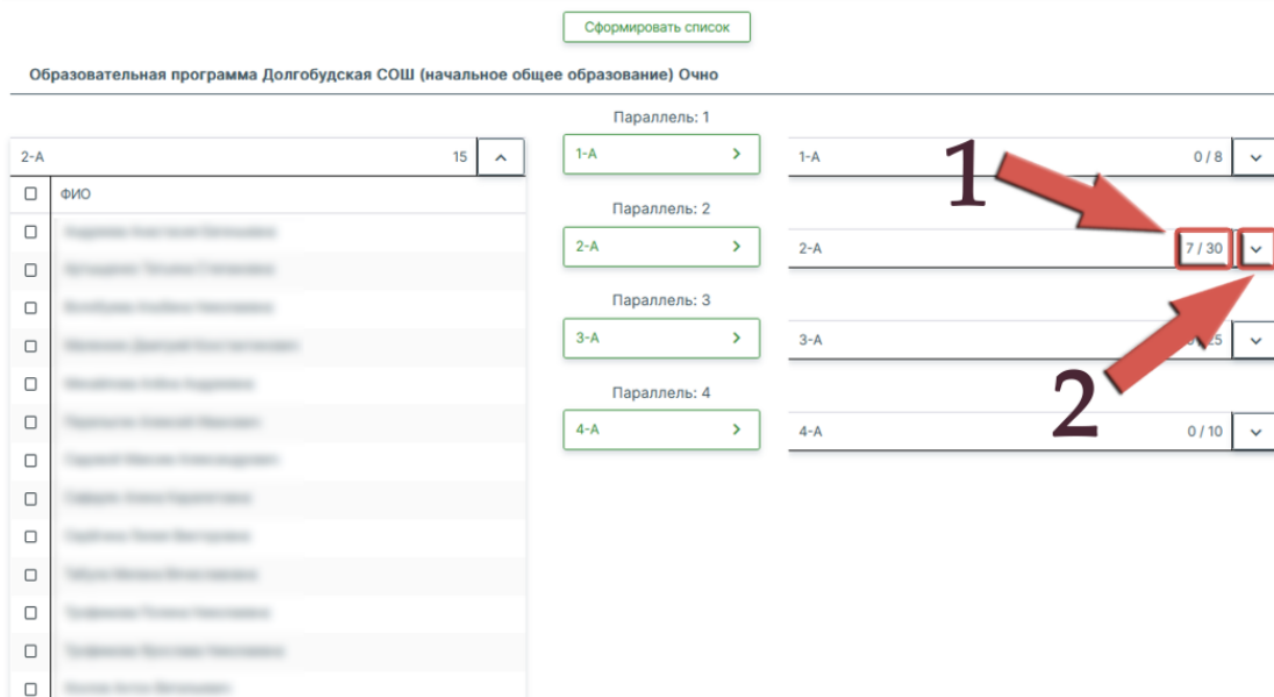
Сформировать список

Образовательная программа Долгобудская СОШ (начальное общее образование) Очно

2-А 15

ФИО

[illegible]

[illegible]

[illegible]

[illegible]

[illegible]

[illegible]

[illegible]

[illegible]

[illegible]

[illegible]

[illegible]

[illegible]

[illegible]

Параллель: 1

1-А

Параллель: 2

2-А

Параллель: 3

3-А

Параллель: 4

4-А

1-А 0 / 8

1

2-А 7 / 30

3-А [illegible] 25

2

4-А 0 / 10